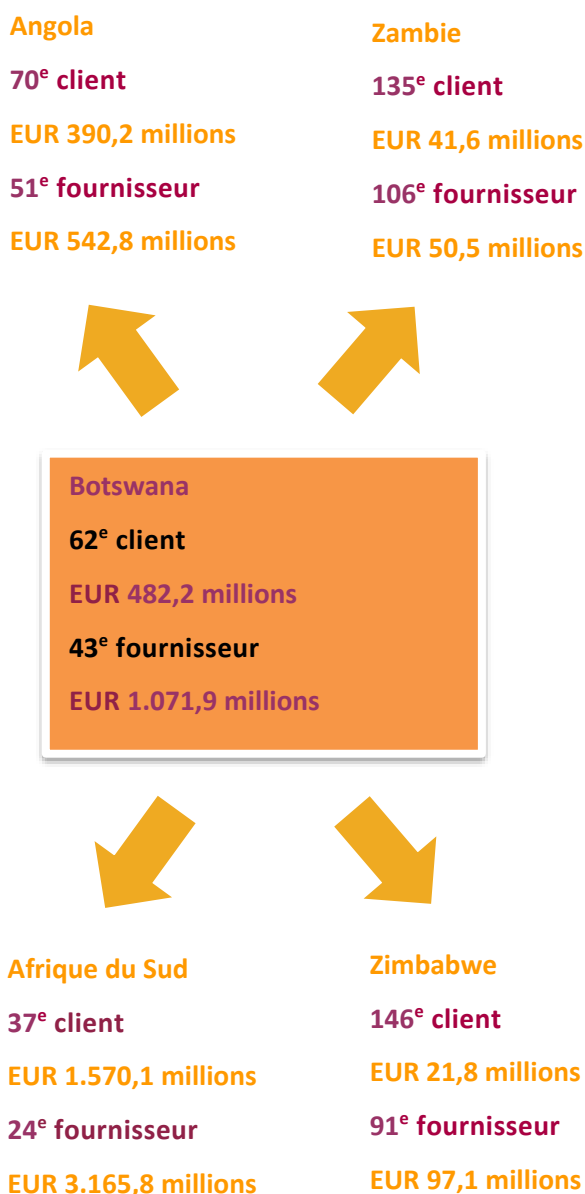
Angola

70$^{e}$ client

EUR 390,2 millions

51$^{e}$ fournisseur

EUR 542,8 millions

Zambie

135$^{e}$ client

EUR 41,6 millions

106$^{e}$ fournisseur

EUR 50,5 millions

Botswana

62$^{e}$ client

EUR 482,2 millions

43$^{e}$ fournisseur

EUR 1.071,9 millions

Afrique du Sud

37$^{e}$ client

EUR 1.570,1 millions

24$^{e}$ fournisseur

EUR 3.165,8 millions

Zimbabwe

146$^{e}$ client

EUR 21,8 millions

91$^{e}$ fournisseur

EUR 97,1 millions